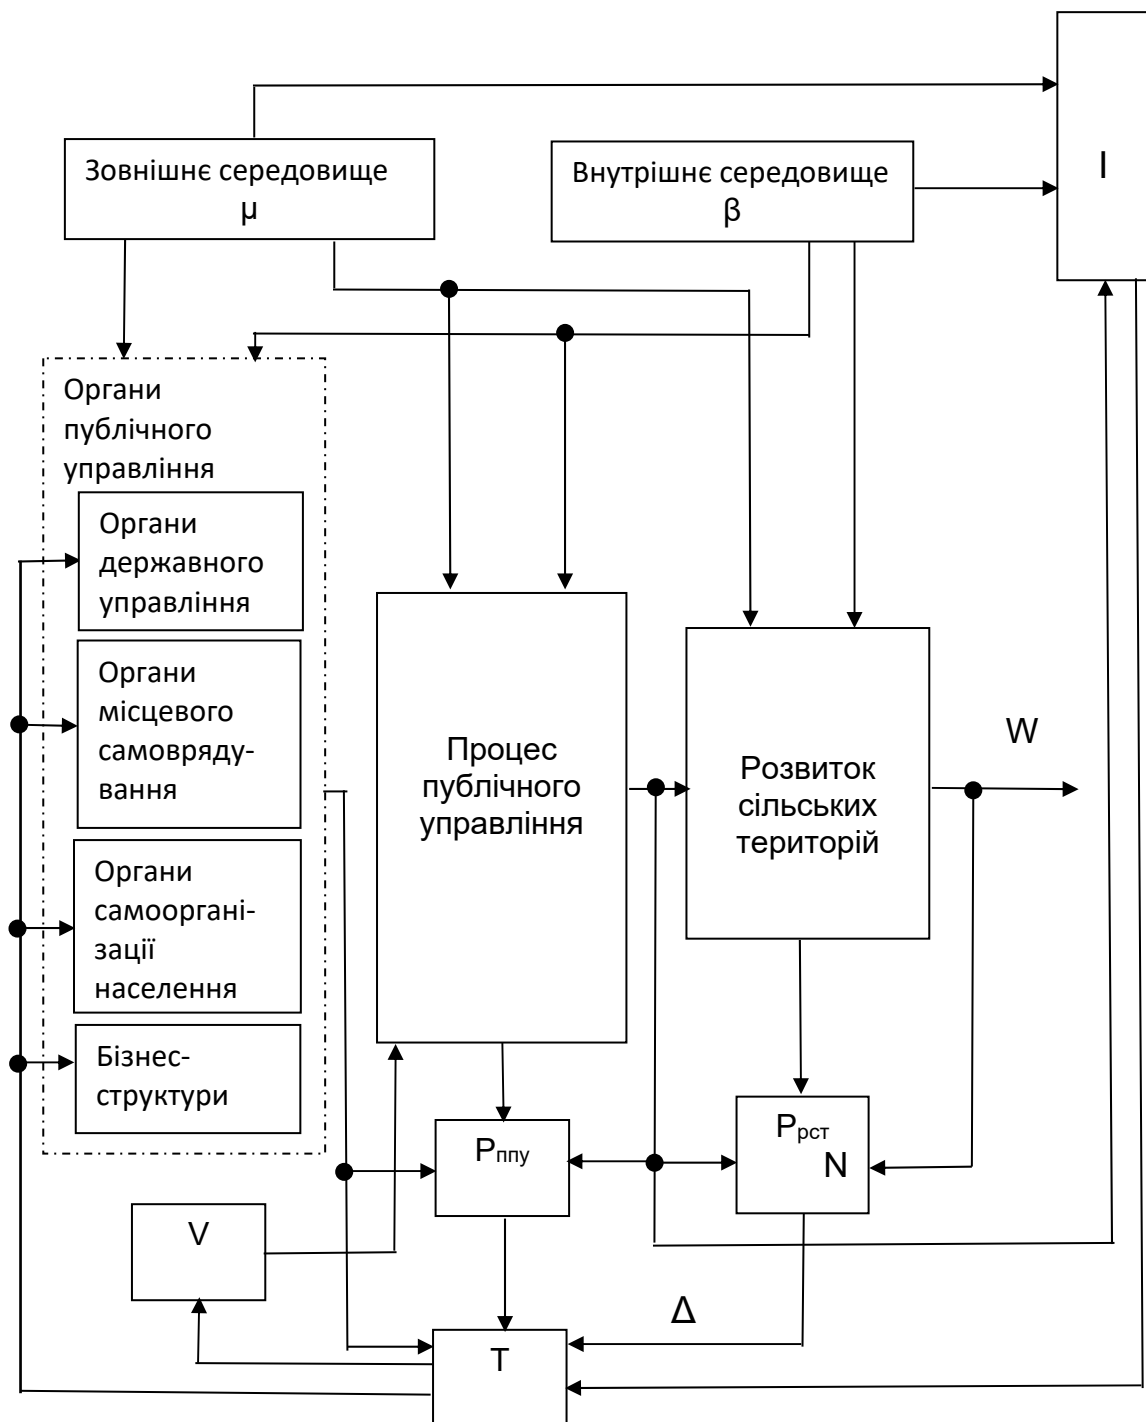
Зовнішнє середовище μ

Внутрішнє середовище β

I

Органи публічного управління

Органи державного управління

Органи місцевого самоврядування

Органи самоорганізації населення

Бізнес-структури

Процес публічного управління

Розвиток сільських територій

W

$P_{ппу}$

$P_{рст}$

N

V

Δ

T